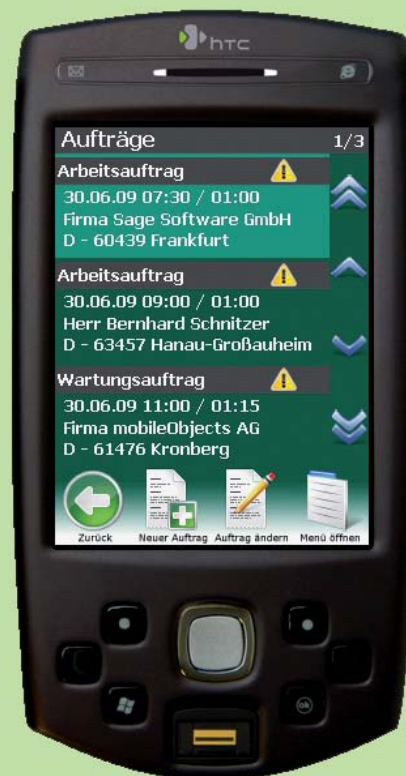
htc

Aufträge 1/3

Arbeitsauftrag
30.06.09 07:30 / 01:00
Firma Sage Software GmbH
D - 60439 Frankfurt

Arbeitsauftrag
30.06.09 09:00 / 01:00
Herr Bernhard Schnitzer
D - 63457 Hanau-Großauheim

Wartungsauftrag
30.06.09 11:00 / 01:15
Firma mobileObjects AG
D - 61476 Kronberg

Zurück Neuer Auftrag Auftrag ändern Menü öffnen

ok